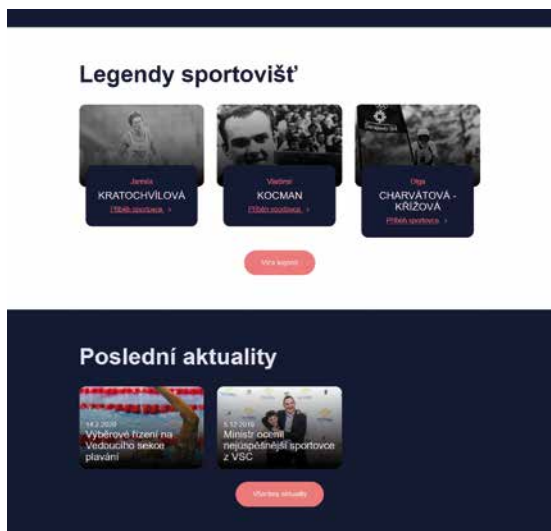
Legendy sportovišť

Jarmila
KRATOCHVÍLOVÁ
Příběh sportovce >

Vladimír
KOCMAN
Příběh sportovce >

Olga
CHARVÁTOVÁ - KŘÍŽOVÁ
Příběh sportovce >

Více legend

Poslední aktuality

14.3.2019
Výběrové řízení na Vedoucího sekce plavání

5.12.2018
Ministr ocenil nejúspěšnější sportovce z VSC

Všechny aktuality